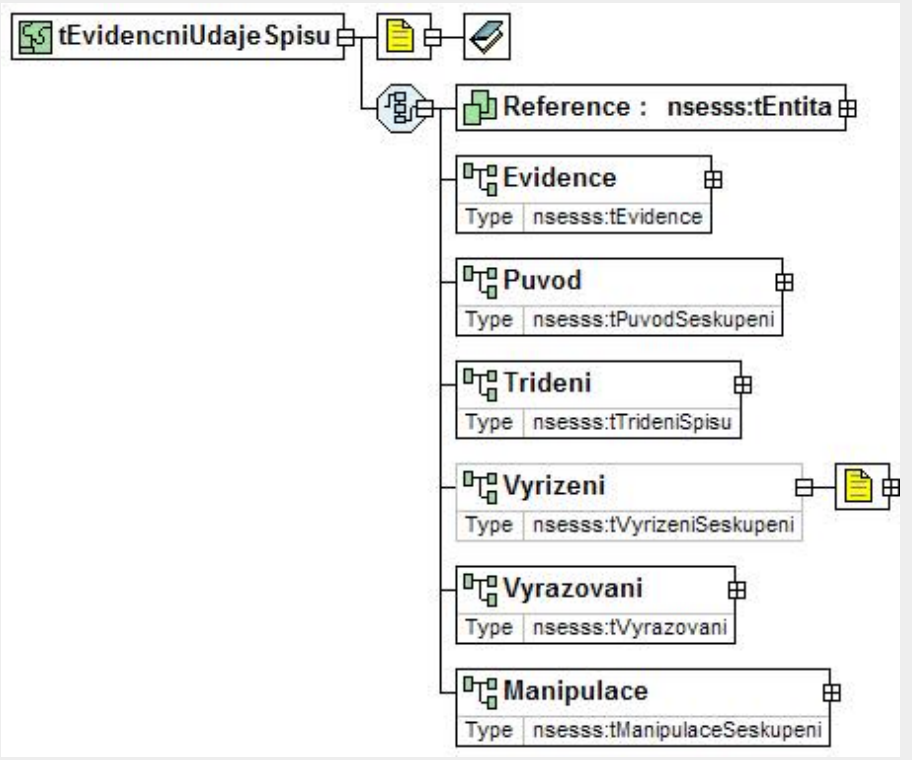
tEvidencniUdajeSpisu

Reference : nsesss:tEntita

Evidence
Type nsesss:tEvidence

Puvod
Type nsesss:tPuvodSeskupeni

Trideni
Type nsesss:tTrideniSpisu

Vyrizeni
Type nsesss:tVyrizeniSeskupeni

Vyrazovani
Type nsesss:tVyrazovani

Manipulace
Type nsesss:tManipulaceSeskupeni